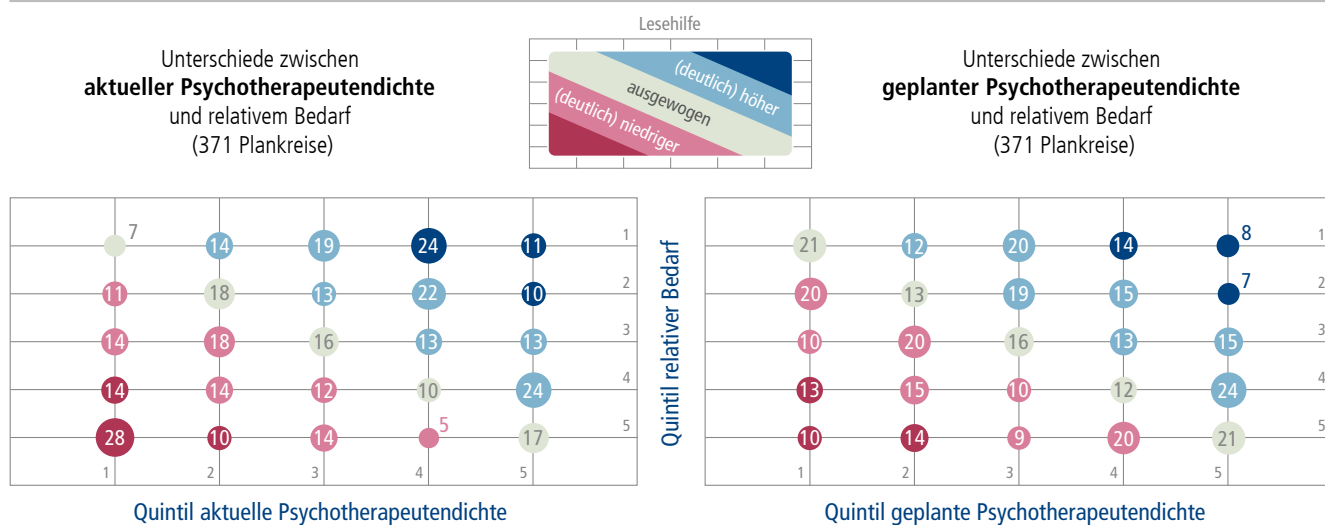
Unterschiede zwischen
**aktueller Psychotherapeutendichte**
und relativem Bedarf
(371 Plankreise)

Lesehilfe

(deutlich) höher
ausgewogen
(deutlich) niedriger

Unterschiede zwischen
**geplanter Psychotherapeutendichte**
und relativem Bedarf
(371 Plankreise)

| | 1 | 2 | 3 | 4 | 5 | |
|---|---|---|---|---|---|---|
| | 7 | 14 | 19 | 24 | 11 | 1 |
| | 11 | 18 | 13 | 22 | 10 | 2 |
| | 14 | 18 | 16 | 13 | 13 | 3 |
| | 14 | 14 | 12 | 10 | 24 | 4 |
| | 28 | 10 | 14 | 5 | 17 | 5 |

Quintil aktuelle Psychotherapeutendichte

Quintil relativer Bedarf

| | 1 | 2 | 3 | 4 | 5 | |
|---|---|---|---|---|---|---|
| | 21 | 12 | 20 | 14 | 8 | 1 |
| | 20 | 13 | 19 | 15 | 7 | 2 |
| | 10 | 20 | 16 | 13 | 15 | 3 |
| | 13 | 15 | 10 | 12 | 24 | 4 |
| | 10 | 14 | 9 | 20 | 21 | 5 |

Quintil geplante Psychotherapeutendichte